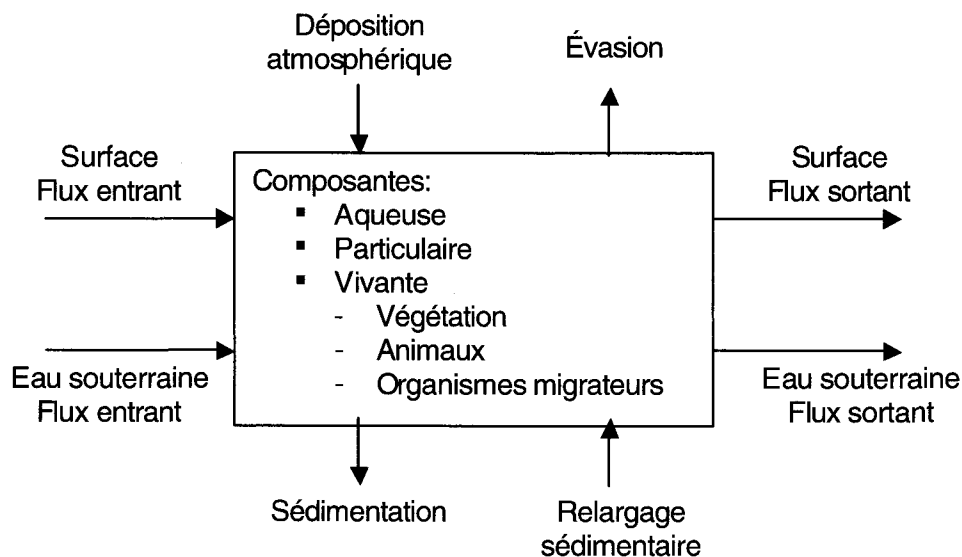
Déposition atmosphérique

Évasion

Surface
Flux entrant

Composantes:
- Aqueuse
- Particulaire
- Vivante
  - Végétation
  - Animaux
  - Organismes migrateurs

Surface
Flux sortant

Eau souterraine
Flux entrant

Eau souterraine
Flux sortant

Sédimentation

Relargage sédimentaire